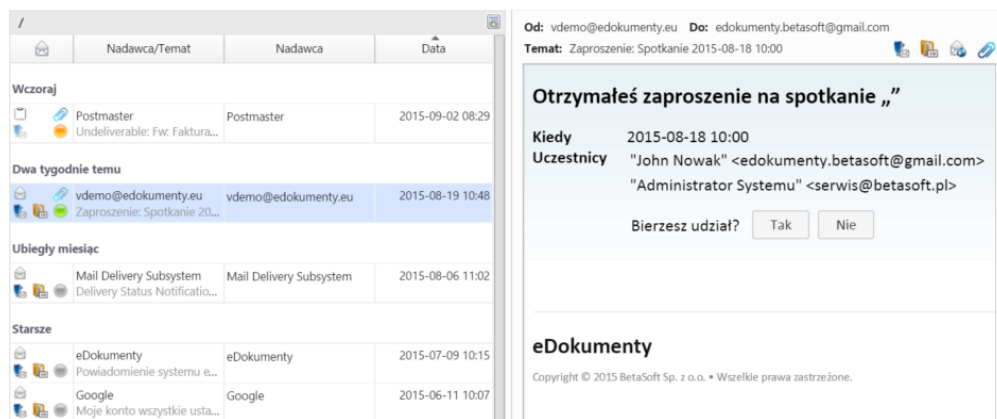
/

| | Nadawca/Temat | Nadawca | Data |
|---|---|---|---|
| **Wczoraj** | | | |
| | Postmaster Undeliverable: Fw: Faktura... | Postmaster | 2015-09-02 08:29 |
| **Dwa tygodnie temu** | | | |
| | vdemo@edokumenty.eu Zaproszenie: Spotkanie 20... | vdemo@edokumenty.eu | 2015-08-19 10:48 |
| **Ubiegły miesiąc** | | | |
| | Mail Delivery Subsystem Delivery Status Notificatio... | Mail Delivery Subsystem | 2015-08-06 11:02 |
| **Starsze** | | | |
| | eDokumenty Powiadomienie systemu e... | eDokumenty | 2015-07-09 10:15 |
| | Google Moje konto wszystkie usta... | Google | 2015-06-11 10:07 |

**Od:** vdemo@edokumenty.eu **Do:** edokumenty.betasoft@gmail.com
**Temat:** Zaproszenie: Spotkanie 2015-08-18 10:00

Otrzymałeś zaproszenie na spotkanie „"

**Kiedy** 2015-08-18 10:00
**Uczestnicy** "John Nowak" <edokumenty.betasoft@gmail.com>
"Administrator Systemu" <serwis@betasoft.pl>

Bierzesz udział? Tak Nie

eDokumenty

Copyright © 2015 BetaSoft Sp. z o.o. • Wszelkie prawa zastrzeżone.